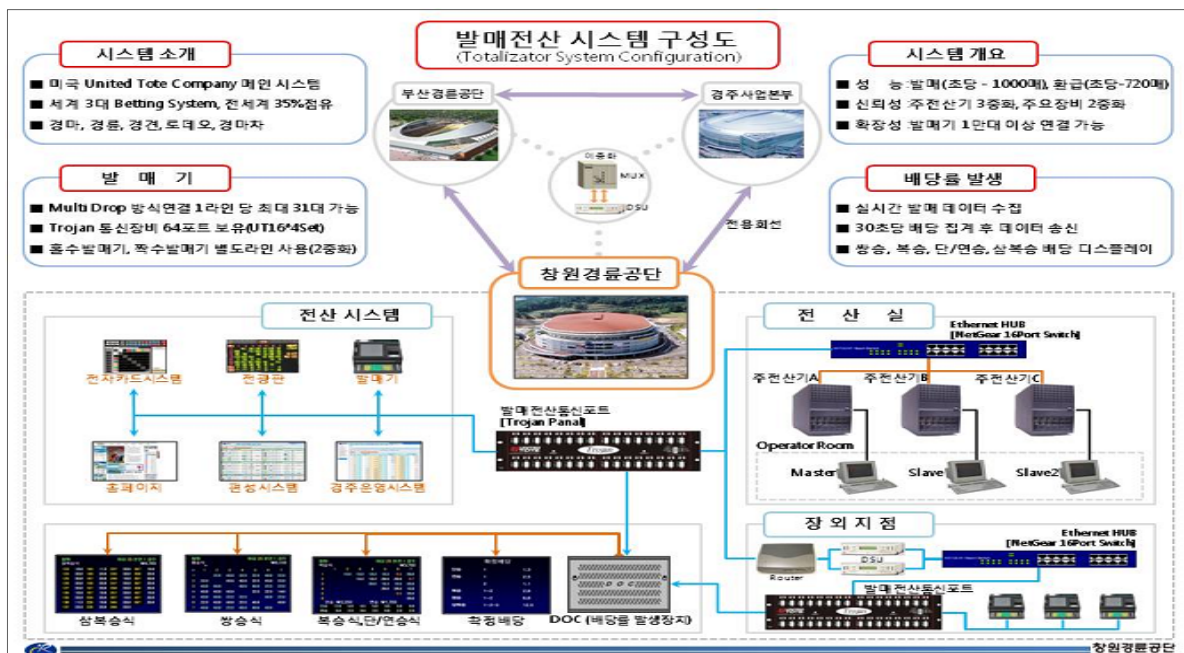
발매전산 시스템 구성도
(Totalizator System Configuration)

시스템 소개
■ 미국 United Tote Company 메인 시스템
■ 세계 3대 Betting System, 전세계 35%점유
■ 경마, 경륜, 경견, 로데오, 경마차

발 매 기
■ Multi Drop 방식연결 1라인 당 최대 31대 가능
■ Trojan 통신장비 64포트 보유(UT16*4Set)
■ 홀수발매기, 짝수발매기 별도라인 사용(2중화)

시스템 개요
■ 성 능 :발매(초당 - 1000매), 환급(초당-720매)
■ 신뢰성 :주전산기 3중화, 주요장비 2중화
■ 확장성 :발매기 1만대 이상 연결 가능

배당률 발생
■ 실시간 발매 데이터 수집
■ 30초당 배당 집계 후 데이터 송신
■ 쌍승, 복승, 단/연승, 삼복승 배당 디스플레이

부산경륜공단
경주사업본부
이중화
MUX
DSU
전용회선
창원경륜공단

전산 시스템
전자카드시스템
전광판
발매기
홈페이지
편성시스템
경주운영시스템

발매전산통신포트
[Trojan Panal]

전 산 실
Ethernet HUB
[NetGear 16Port Switch]
주전산기A
주전산기B
주전산기C
Operator Room
Master
Slave
Slave2

장 외 지 점
Ethernet HUB
[NetGear 16Port Switch]
Router
DSU
발매전산통신포트

삼복승식
쌍승식
복승식,단/연승식
확정배당
DOC (배당률 발생장치)

창원경륜공단